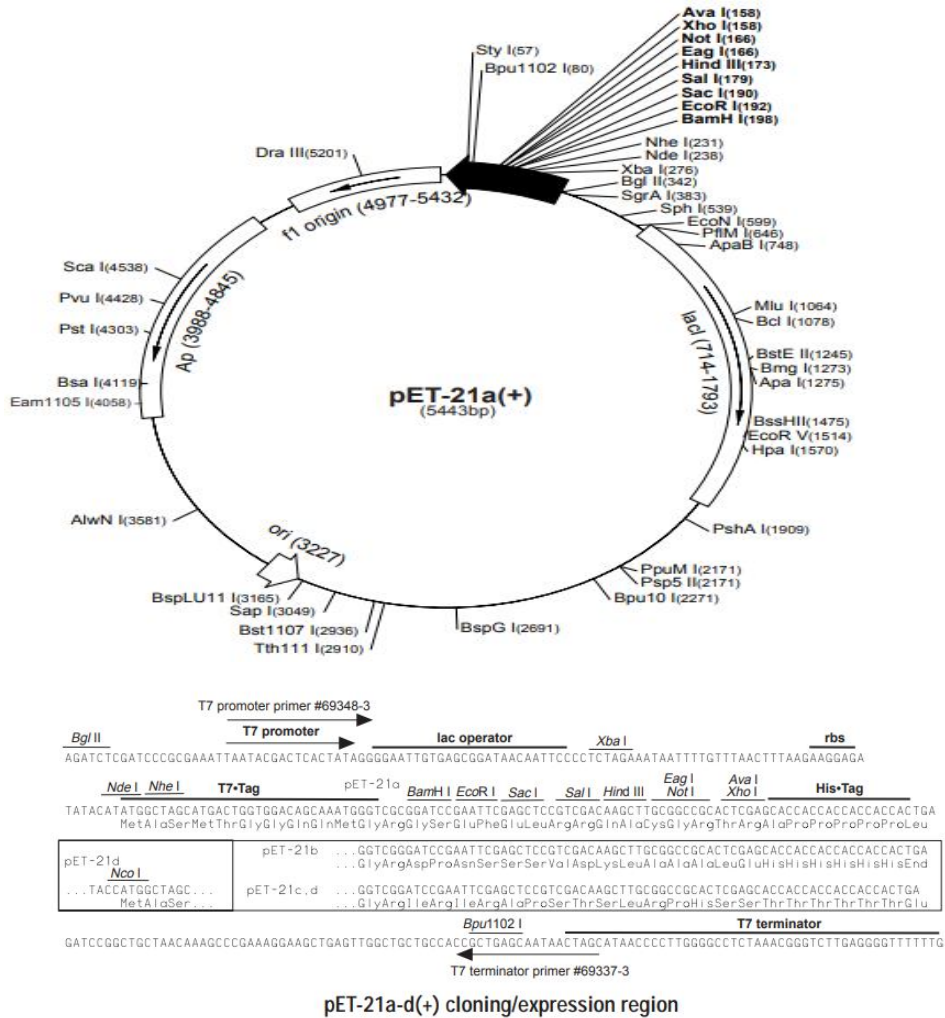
Ava I(158)
Xho I(158)
Not I(166)
Eag I(166)
Hind III(173)
Sal I(179)
Sac I(190)
EcoR I(192)
BamH I(198)
Sty I(57)
Bpu1102 I(80)
Nhe I(231)
Nde I(238)
Xba I(276)
Bgl II(342)
SgrA I(383)
Sph I(539)
EcoN I(599)
PflM I(646)
ApaB I(748)
Dra III(5201)
f1 origin (4977-5432)
Sca I(4538)
Pvu I(4428)
Pst I(4303)
Ap (3988-4845)
Bsa I(4119)
Eam1105 I(4058)
Mlu I(1064)
Bcl I(1078)
lacI (714-1793)
BstE II(1245)
Bmg I(1273)
Apa I(1275)
pET-21a(+)
(5443bp)
BssHII(1475)
EcoR V(1514)
Hpa I(1570)
AlwN I(3581)
PshA I(1909)
ori (3227)
PpuM I(2171)
Psp5 II(2171)
Bpu10 I(2271)
BspLU11 I(3165)
Sap I(3049)
Bst1107 I(2936)
Tth111 I(2910)
BspG I(2691)

T7 promoter primer #69348-3
Bgl II
T7 promoter
lac operator
Xba I
rbs
AGATCTCGATCCCGCGAAATTAATACGACTCACTATAGGGGAATTGTGAGCGGATAACAATTCCCCTCTAGAAATAATTTTGTTTAACTTTAAGAAGGAGA

Nde I Nhe I T7•Tag pET-21a BamH I EcoR I Sac I Sal I Hind III Eag I Not I Ava I Xho I His•Tag
TATACATATGGCTAGCATGACTGGTGGACAGCAAATGGGTCGCGGATCCGAATTCGAGCTCCGTCGACAAGCTTGCGGCCGCACTCGAGCACCACCACCACCACCACTGA
MetAlaSerMetThrGlyGlyGlnGlnMetGlyArgGlySerGluPheGluLeuArgArgGlnAlaCysGlyArgThrArgAlaProProProProProLeu

pET-21d
Nco I
...TACCATGGCTAGC...
MetAlaSer...
pET-21b ...GGTCGGGATCCGAATTCGAGCTCCGTCGACAAGCTTGCGGCCGCACTCGAGCACCACCACCACCACCACTGA
...GlyArgAspProAsnSerSerSerValAspLysLeuAlaAlaAlaLeuGluHisHisHisHisHisHisEnd
pET-21c,d ...GGTCGGATCCGAATTCGAGCTCCGTCGACAAGCTTGCGGCCGCACTCGAGCACCACCACCACCACCACTGA
...GlyArgIleArgIleArgAlaProSerThrSerLeuArgProHisSerSerThrThrThrThrThrThrGlu

Bpu1102 I
T7 terminator
GATCCGGCTGCTAACAAAGCCCGAAAGGAAGCTGAGTTGGCTGCTGCCACCGCTGAGCAATAACTAGCATAACCCCTTGGGGCCTCTAAACGGGTCTTGAGGGGTTTTTTG
T7 terminator primer #69337-3

pET-21a-d(+) cloning/expression region